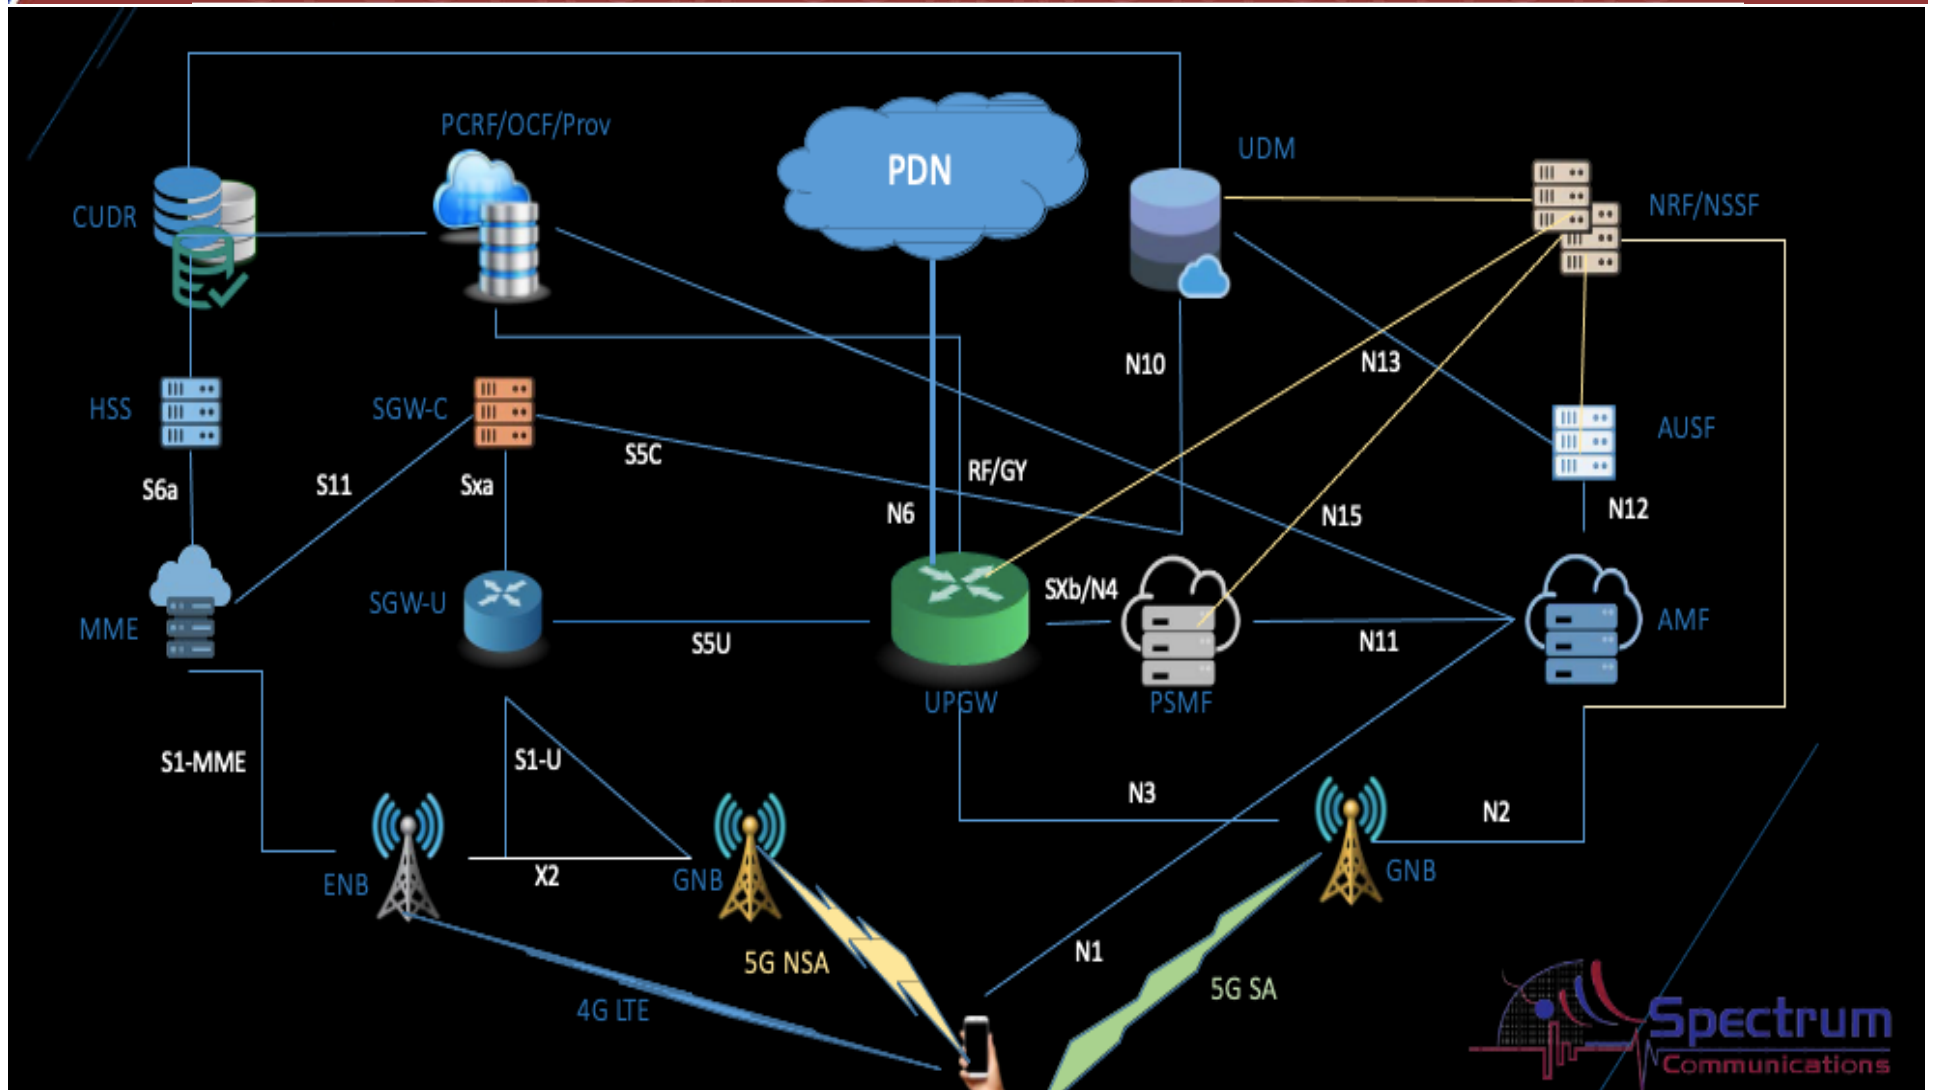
PCRF/OCF/Prov

PDN

UDM

CUDR

NRF/NSSF

N10

N13

HSS

SGW-C

AUSF

S5C

RF/GY

S6a

S11

Sxa

N6

N15

N12

SXb/N4

SGW-U

MME

S5U

N11

AMF

UPGW

PSMF

S1-MME

S1-U

N3

N2

ENB

X2

GNB

GNB

5G NSA

N1

5G SA

4G LTE

Spectrum
Communications